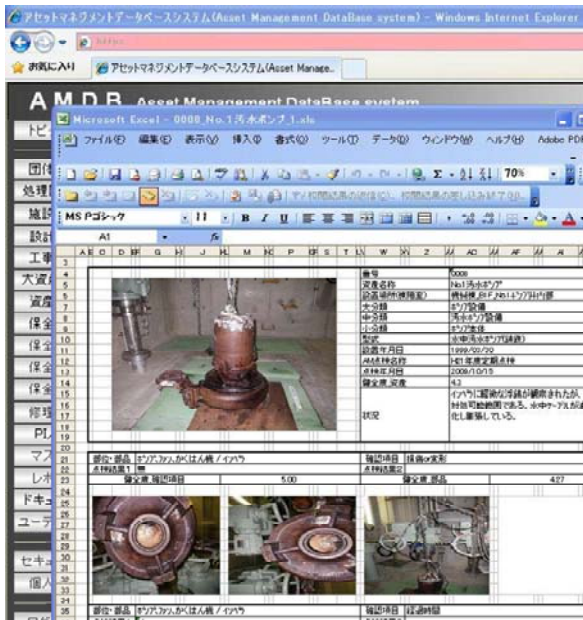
アセットマネジメントデータベースシステム(Asset Management DataBase system) - Windows Internet Explorer

お気に入り　アセットマネジメントデータベースシステム(Asset Manage...

A M D B　Asset Management DataBase system

Microsoft Excel - 0000_No.1汚水ポンプ_1.xls

ファイル(F)　編集(E)　表示(V)　挿入(I)　書式(O)　ツール(T)　データ(D)　ウィンドウ(W)　ヘルプ(H)　Adobe PDF

70%

MS Pゴシック　11　B　I　U

A1

トピ
団体
処理
施設
設計
工事
大渡
資産
保全
保全
保全
保全
修理
PL
マス
レポ
ドキュ
ユーテ
セキュ
個人

| | |
|---|---|
| 番号 | 0000 |
| 資産名称 | No.1汚水ポンプ |
| 設置場所(時間設定) | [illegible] |
| 中分類 | ポンプ設備 |
| 中分類 | 汚水ポンプ設備 |
| 小分類 | ポンプ本体 |
| 型式 | 水中汚水ポンプ(連続) |
| 設置年月日 | 1999/03/20 |
| 点検結果名称 | H21年度定期点検 |
| 点検年月日 | 2009/10/15 |
| 健全度 資産 | 4.3 |
| 状況 | インペラに摩耗が確認されたが、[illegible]水中ケーブルが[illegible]化し摩損している。 |

部位・部品　ポンプ、ファン、かくはん機 / インペラ　確認項目　損傷の有無
点検結果1
健全度 確認項目　5.00　4.27

部位・部品　ポンプ、ファン、かくはん機 / インペラ　確認項目　経過時間